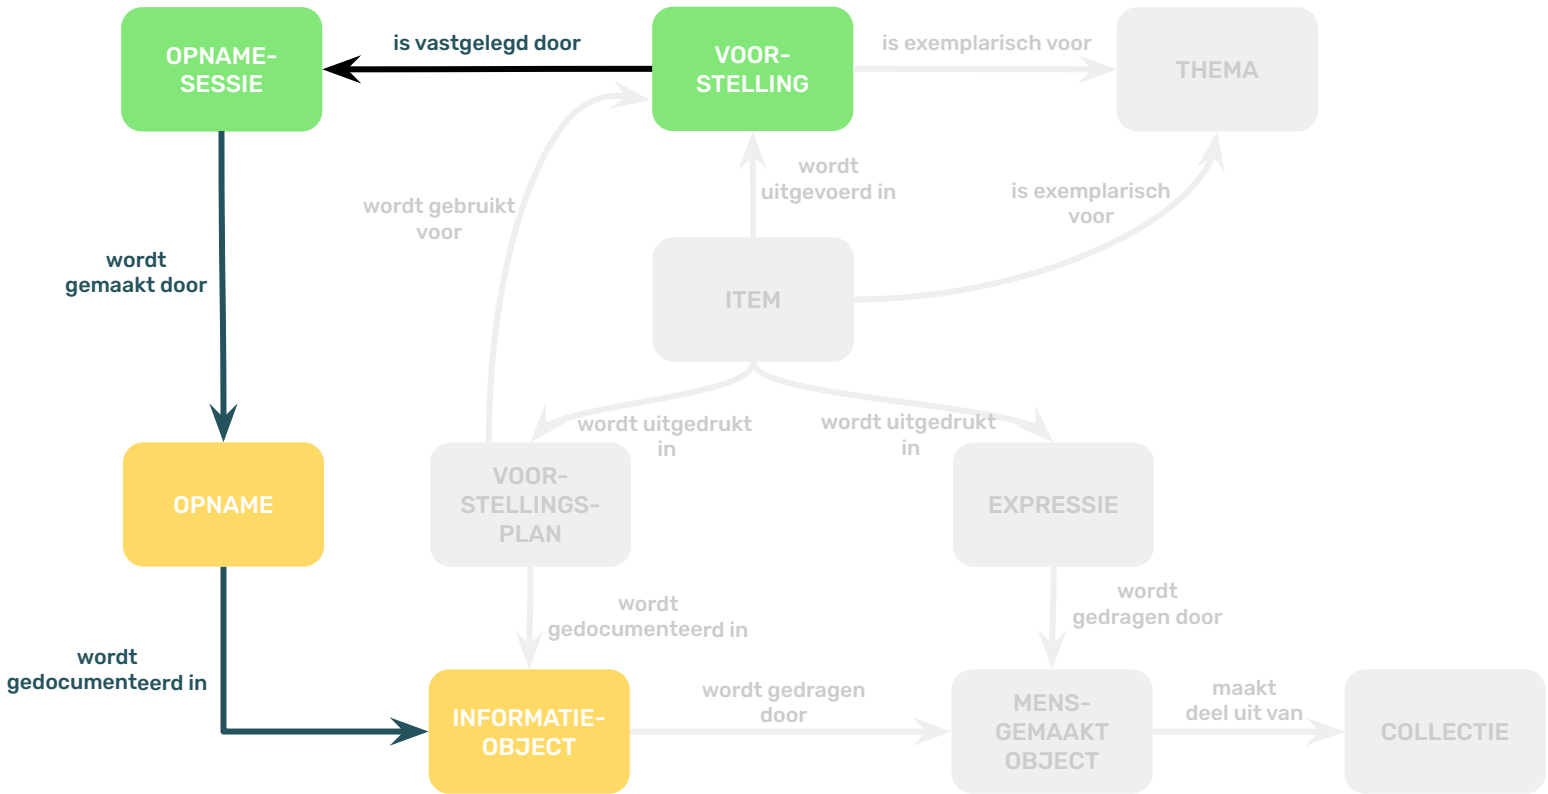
OPNAME-SESSIE

is vastgelegd door

VOOR-STELLING

is exemplarisch voor

THEMA

wordt uitgevoerd in

is exemplarisch voor

wordt gebruikt voor

wordt gemaakt door

ITEM

wordt uitgedrukt in

wordt uitgedrukt in

OPNAME

VOOR-STELLINGS-PLAN

EXPRESSIE

wordt gedocumenteerd in

wordt gedragen door

wordt gedocumenteerd in

INFORMATIE-OBJECT

wordt gedragen door

MENS-GEMAAKT OBJECT

maakt deel uit van

COLLECTIE